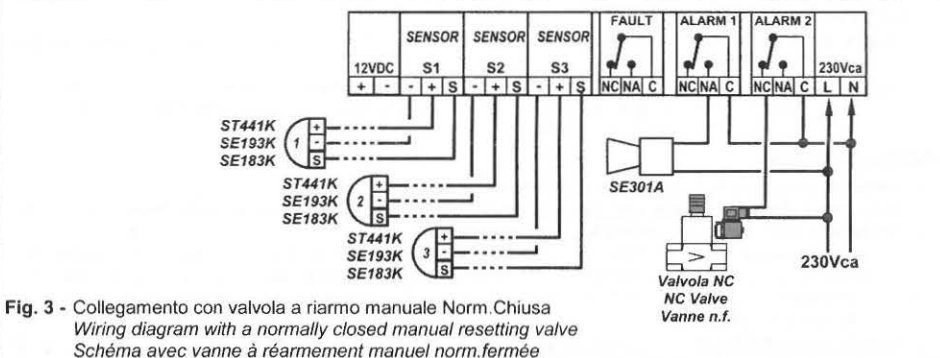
12VDC + -
SENSOR S1 - + S
SENSOR S2 - + S
SENSOR S3 - + S
FAULT NC NA C
ALARM 1 NC NA C
ALARM 2 NC NA C
230Vca L N

ST441K
SE193K
SE183K
1
+ - S

ST441K
SE193K
SE183K
2
+ - S

ST441K
SE193K
SE183K
3
+ - S

SE301A

Valvola NC
NC Valve
Vanne n.f.

230Vca

Fig. 3 - Collegamento con valvola a riarmo manuale Norm.Chiusa
Wiring diagram with a normally closed manual resetting valve
Schéma avec vanne à réarmement manuel norm.fermée